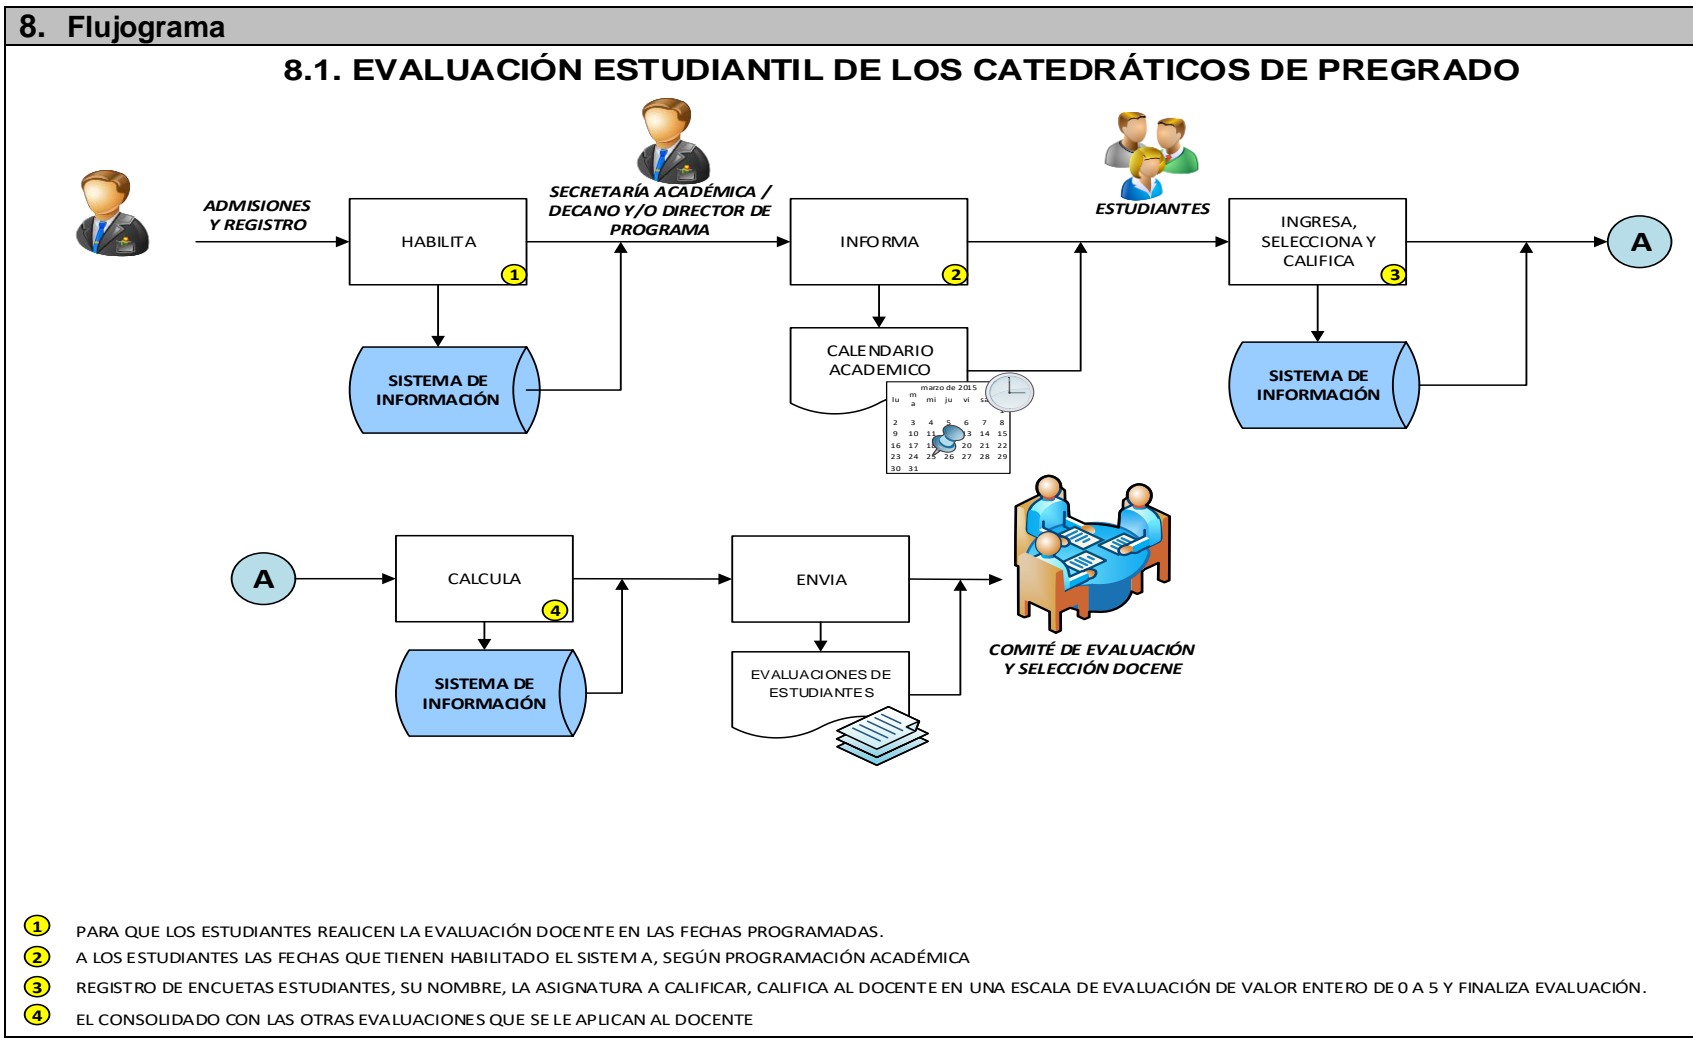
8. Flujograma

8.1. EVALUACIÓN ESTUDIANTIL DE LOS CATEDRÁTICOS DE PREGRADO

ADMISIONES Y REGISTRO

HABILITA 1

SISTEMA DE INFORMACIÓN

SECRETARÍA ACADÉMICA / DECANO Y/O DIRECTOR DE PROGRAMA

INFORMA 2

CALENDARIO ACADEMICO

marzo de 2015
lu ma mi ju vi sa
2 3 4 5 6 7 8
9 10 11 12 13 14 15
16 17 18 19 20 21 22
23 24 25 26 27 28 29
30 31

ESTUDIANTES

INGRESA, SELECCIONA Y CALIFICA 3

SISTEMA DE INFORMACIÓN

A

A

CALCULA 4

SISTEMA DE INFORMACIÓN

ENVIA

EVALUACIONES DE ESTUDIANTES

COMITÉ DE EVALUACIÓN Y SELECCIÓN DOCENE

1 PARA QUE LOS ESTUDIANTES REALICEN LA EVALUACIÓN DOCENTE EN LAS FECHAS PROGRAMADAS.
2 A LOS ESTUDIANTES LAS FECHAS QUE TIENEN HABILITADO EL SISTEM A, SEGÚN PROGRAMACIÓN ACADÉMICA
3 REGISTRO DE ENCUETAS ESTUDIANTES, SU NOMBRE, LA ASIGNATURA A CALIFICAR, CALIFICA AL DOCENTE EN UNA ESCALA DE EVALUACIÓN DE VALOR ENTERO DE 0 A 5 Y FINALIZA EVALUACIÓN.
4 EL CONSOLIDADO CON LAS OTRAS EVALUACIONES QUE SE LE APLICAN AL DOCENTE